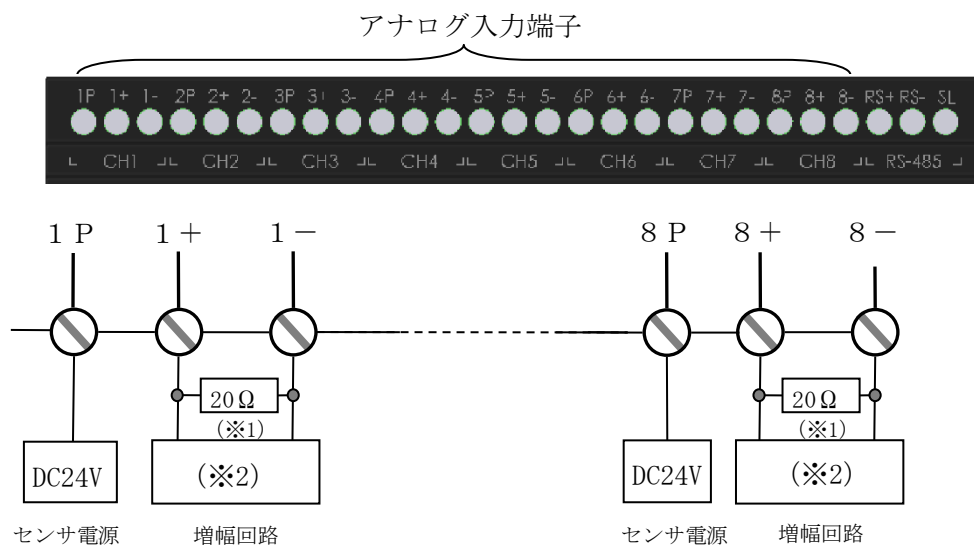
アナログ入力端子

1P 1+ 1- 2P 2+ 2- 3P 3+ 3- 4P 4+ 4- 5P 5+ 5- 6P 6+ 6- 7P 7+ 7- 8P 8+ 8- RS+ RS- SL

CH1 CH2 CH3 CH4 CH5 CH6 CH7 CH8 RS-485

1P 1+ 1－

8P 8+ 8－

20Ω
(※1)

20Ω
(※1)

DC24V

(※2)

DC24V

(※2)

センサ電源 増幅回路

センサ電源 増幅回路